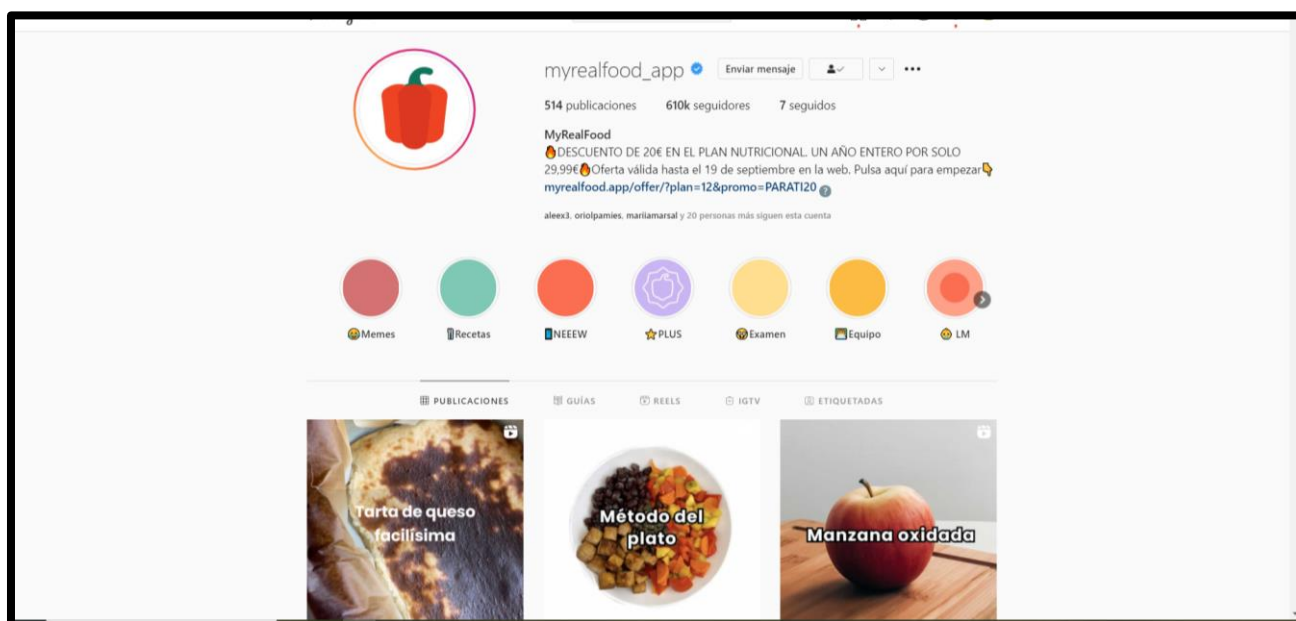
myrealfood_app Enviar mensaje

514 publicaciones 610k seguidores 7 seguidos

MyRealFood
🔥DESCUENTO DE 20€ EN EL PLAN NUTRICIONAL. UN AÑO ENTERO POR SOLO 29,99€🔥Oferta válida hasta el 19 de septiembre en la web. Pulsa aquí para empezar👇
myrealfood.app/offer/?plan=12&promo=PARATI20

aleex3, oriolpamies, mariiamarsal y 20 personas más siguen esta cuenta

Memes Recetas NEEEW PLUS Examen Equipo LM

PUBLICACIONES GUÍAS REELS IGTV ETIQUETADAS

Tarta de queso facilísima

Método del plato

Manzana oxidada